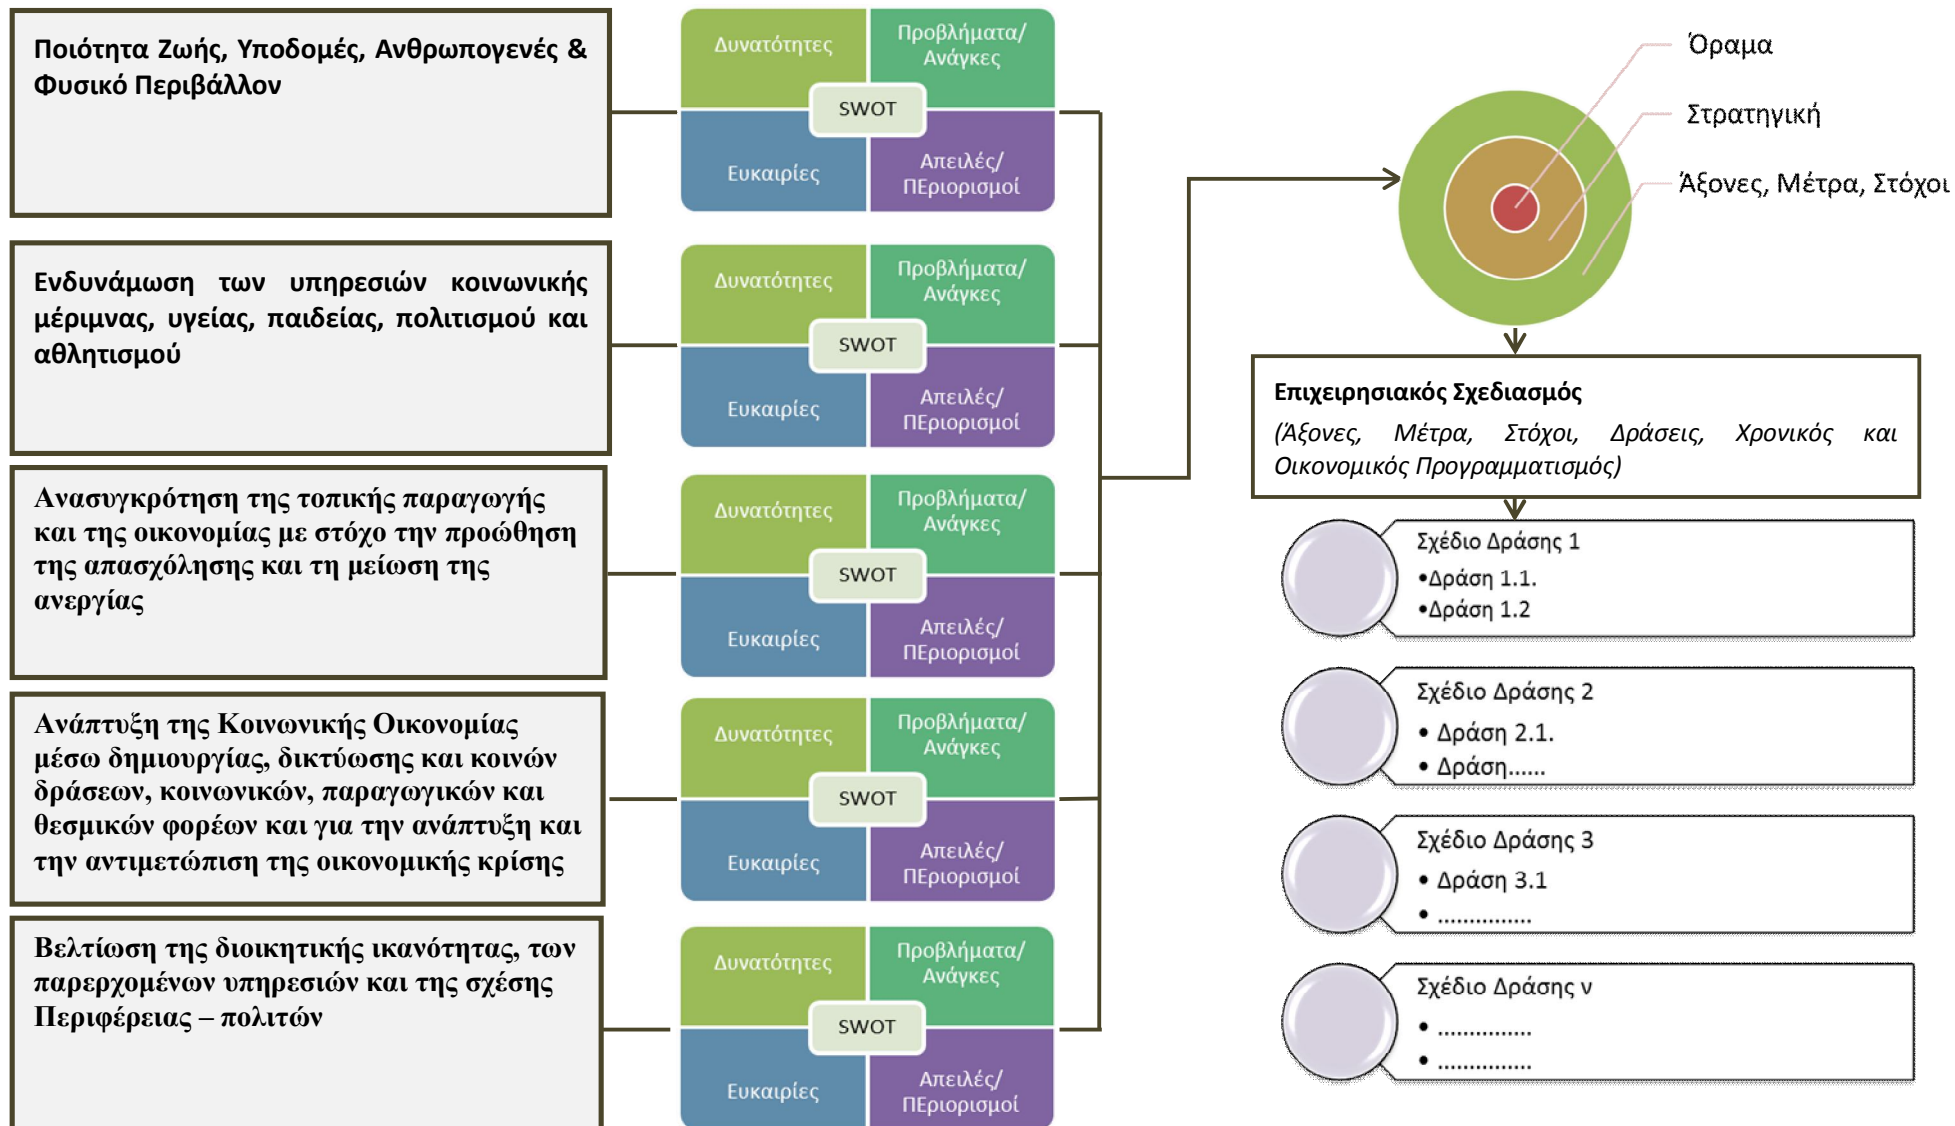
Ποιότητα Ζωής, Υποδομές, Ανθρωπογενές & Φυσικό Περιβάλλον

Δυνατότητες
Προβλήματα/ Ανάγκες
SWOT
Ευκαιρίες
Απειλές/ ΠΕριορισμοί

Ενδυνάμωση των υπηρεσιών κοινωνικής μέριμνας, υγείας, παιδείας, πολιτισμού και αθλητισμού

Δυνατότητες
Προβλήματα/ Ανάγκες
SWOT
Ευκαιρίες
Απειλές/ ΠΕριορισμοί

Ανασυγκρότηση της τοπικής παραγωγής και της οικονομίας με στόχο την προώθηση της απασχόλησης και τη μείωση της ανεργίας

Δυνατότητες
Προβλήματα/ Ανάγκες
SWOT
Ευκαιρίες
Απειλές/ ΠΕριορισμοί

Ανάπτυξη της Κοινωνικής Οικονομίας μέσω δημιουργίας, δικτύωσης και κοινών δράσεων, κοινωνικών, παραγωγικών και θεσμικών φορέων και για την ανάπτυξη και την αντιμετώπιση της οικονομικής κρίσης

Δυνατότητες
Προβλήματα/ Ανάγκες
SWOT
Ευκαιρίες
Απειλές/ ΠΕριορισμοί

Βελτίωση της διοικητικής ικανότητας, των παρερχομένων υπηρεσιών και της σχέσης Περιφέρειας – πολιτών

Δυνατότητες
Προβλήματα/ Ανάγκες
SWOT
Ευκαιρίες
Απειλές/ ΠΕριορισμοί

Όραμα
Στρατηγική
Άξονες, Μέτρα, Στόχοι

Επιχειρησιακός Σχεδιασμός
(Άξονες, Μέτρα, Στόχοι, Δράσεις, Χρονικός και Οικονομικός Προγραμματισμός)

Σχέδιο Δράσης 1
•Δράση 1.1.
•Δράση 1.2

Σχέδιο Δράσης 2
• Δράση 2.1.
• Δράση......

Σχέδιο Δράσης 3
• Δράση 3.1
• ..............

Σχέδιο Δράσης ν
• ..............
• ..............